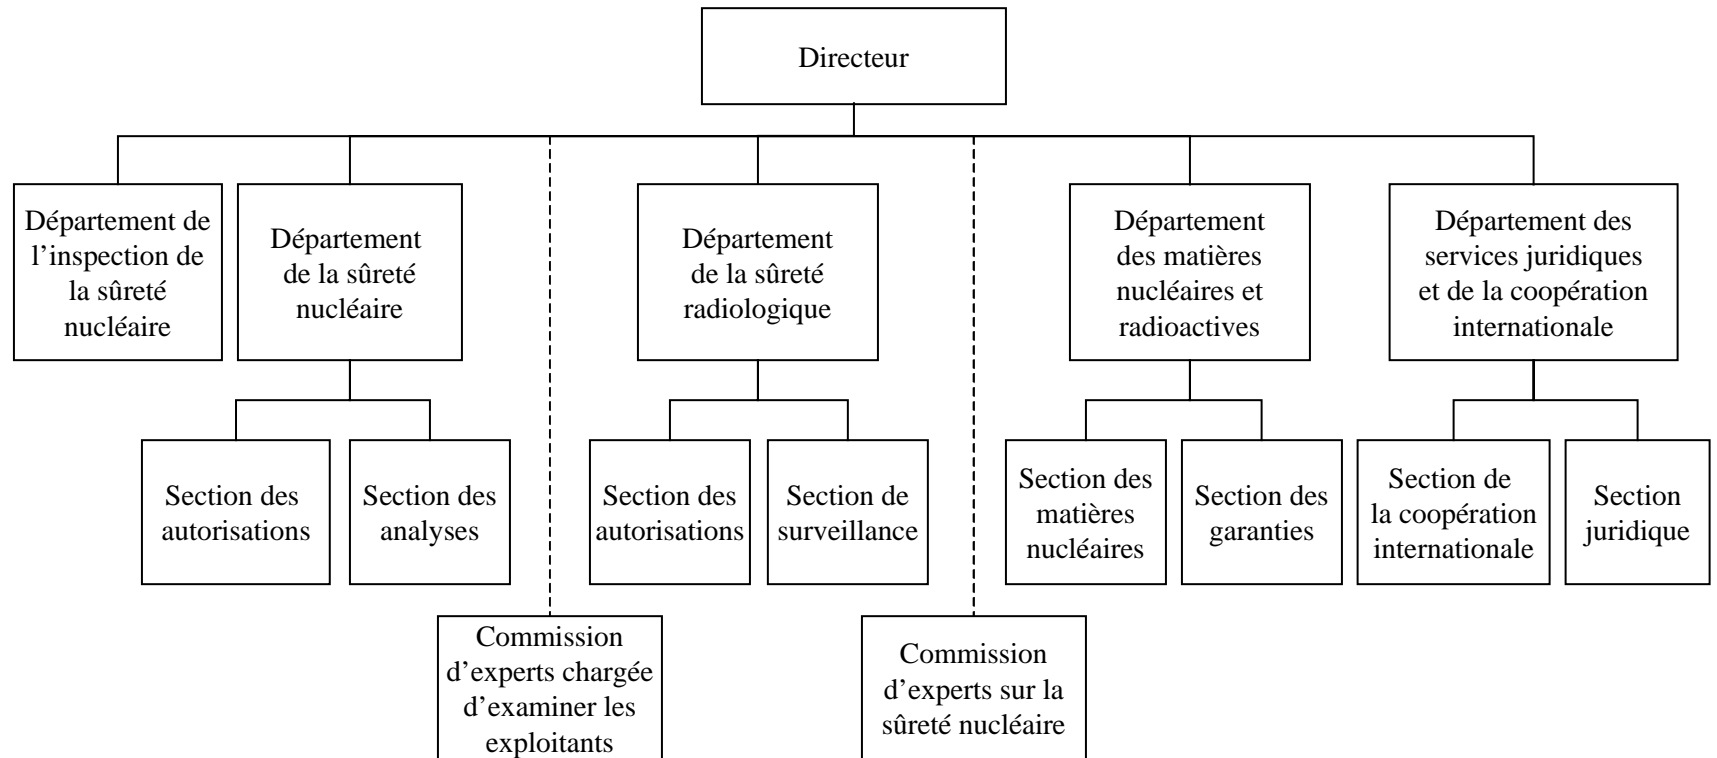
Directeur

Département de l'inspection de la sûreté nucléaire

Département de la sûreté nucléaire

Section des autorisations

Section des analyses

Département de la sûreté radiologique

Section des autorisations

Section de surveillance

Département des matières nucléaires et radioactives

Section des matières nucléaires

Section des garanties

Département des services juridiques et de la coopération internationale

Section de la coopération internationale

Section juridique

Commission d'experts chargée d'examiner les exploitants

Commission d'experts sur la sûreté nucléaire